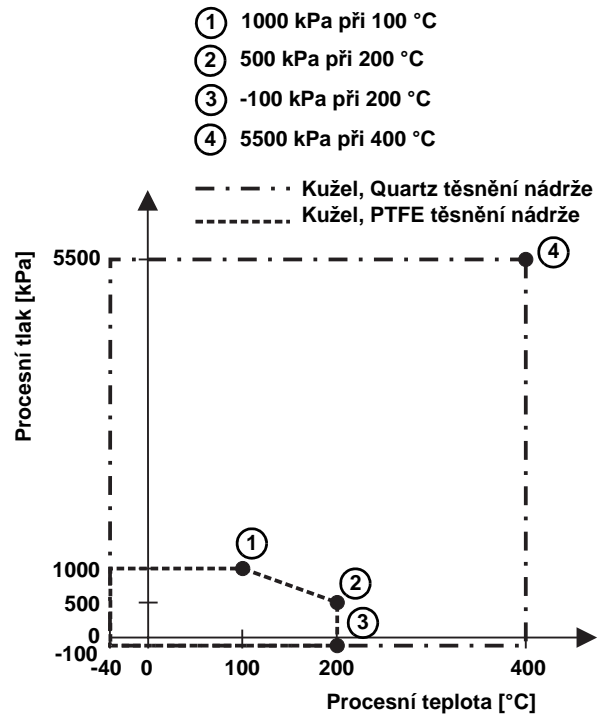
1 1000 kPa při 100 °C
2 500 kPa při 200 °C
3 -100 kPa při 200 °C
4 5500 kPa při 400 °C

Kužel, Quartz těsnění nádrže
Kužel, PTFE těsnění nádrže

Procesní tlak [kPa]

5500
1000
500
0
-100

4
1
2
3

-40
0
100
200
400

Procesní teplota [°C]